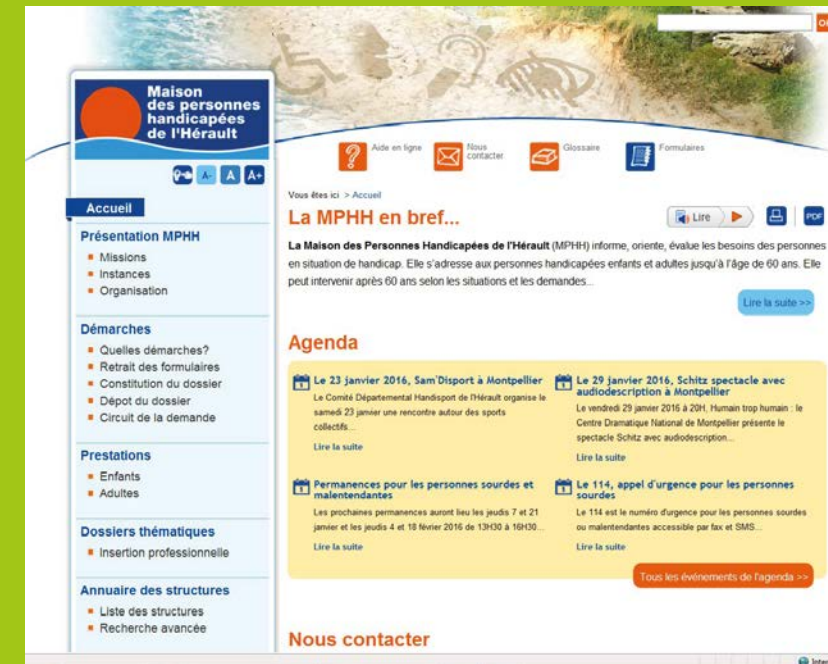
OK

Maison des personnes handicapées de l'Hérault

A- A A+

Accueil

Présentation MPHH
- Missions
- Instances
- Organisation

Démarches
- Quelles démarches?
- Retrait des formulaires
- Constitution du dossier
- Dépot du dossier
- Circuit de la demande

Prestations
- Enfants
- Adultes

Dossiers thématiques
- Insertion professionnelle

Annuaire des structures
- Liste des structures
- Recherche avancée

Aide en ligne | Nous contacter | Glossaire | Formulaires

Vous êtes ici > Accueil

La MPHH en bref...

Lire

PDF

**La Maison des Personnes Handicapées de l'Hérault** (MPHH) informe, oriente, évalue les besoins des personnes en situation de handicap. Elle s'adresse aux personnes handicapées enfants et adultes jusqu'à l'âge de 60 ans. Elle peut intervenir après 60 ans selon les situations et les demandes...

Lire la suite >>

Agenda

Le 23 janvier 2016, Sam'Disport à Montpellier
Le Comité Départemental Handisport de l'Hérault organise le samedi 23 janvier une rencontre autour des sports collectifs...
Lire la suite

Le 29 janvier 2016, Schitz spectacle avec audiodescription à Montpellier
Le vendredi 29 janvier 2016 à 20H, Humain trop humain : le Centre Dramatique National de Montpellier présente le spectacle Schitz avec audiodescription...
Lire la suite

Permanences pour les personnes sourdes et malentendantes
Les prochaines permanences auront lieu les jeudis 7 et 21 janvier et les jeudis 4 et 18 février 2016 de 13H30 à 16H30...
Lire la suite

Le 114, appel d'urgence pour les personnes sourdes
Le 114 est le numéro d'urgence pour les personnes sourdes ou malentendantes accessible par fax et SMS...
Lire la suite

Tous les événements de l'agenda >>

Nous contacter